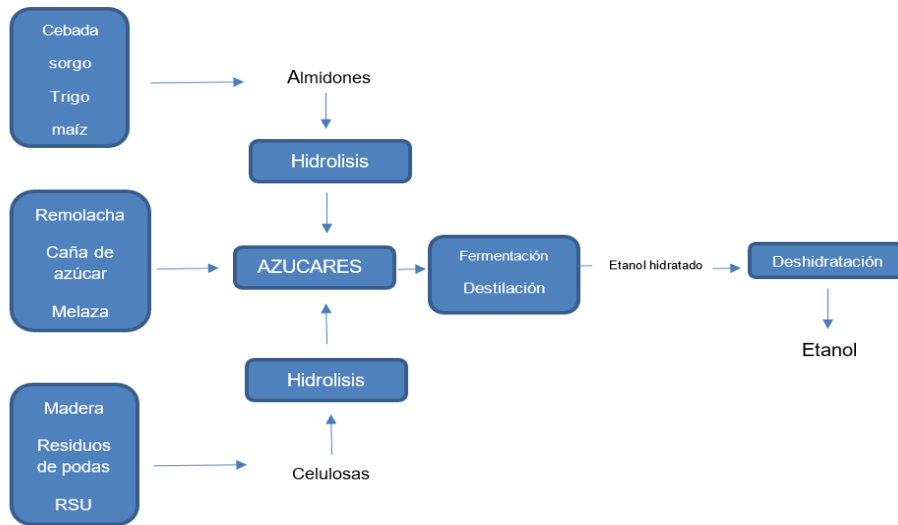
Cebada
sorgo
Trigo
maíz

Almidones

Hidrolisis

Remolacha
Caña de azúcar
Melaza

AZUCARES

Fermentación
Destilación

Etanol hidratado

Deshidratación

Etanol

Hidrolisis

Madera
Residuos de podas
RSU

Celulosas